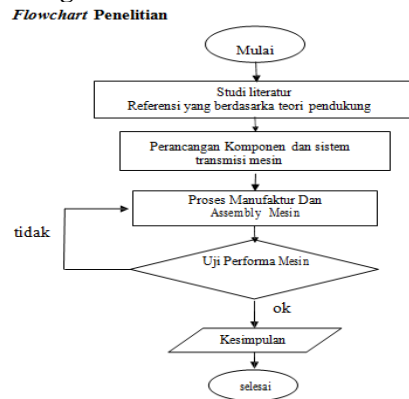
*Flowchart* Penelitian

Mulai

Studi literatur
Referensi yang berdasarka teori pendukung

Perancangan Komponen dan sistem transmisi mesin

Proses Manufaktur Dan Assembly Mesin

tidak

Uji Performa Mesin

ok

Kesimpulan

selesai